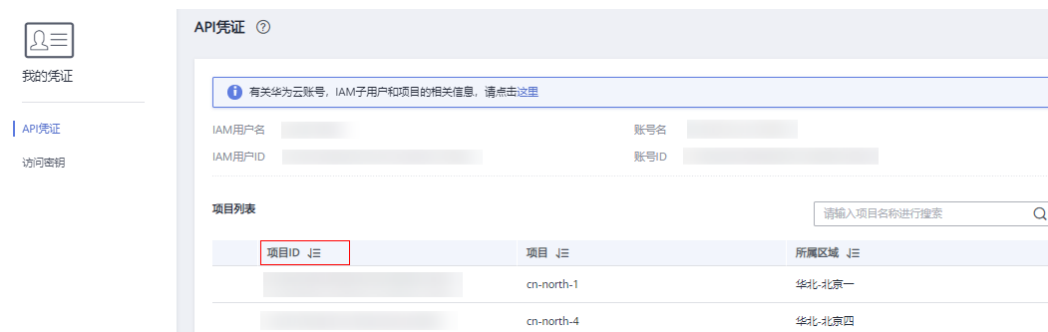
我的凭证

API凭证

访问密钥

API凭证 ⑦

有关华为云账号，IAM子用户和项目的相关信息，请点击这里

IAM用户名 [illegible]

账号名 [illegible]

IAM用户ID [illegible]

账号ID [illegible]

项目列表

请输入项目名称进行搜索

| 项目ID | 项目 | 所属区域 |
|---|---|---|
| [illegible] | cn-north-1 | 华北-北京一 |
| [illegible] | cn-north-4 | 华北-北京四 |